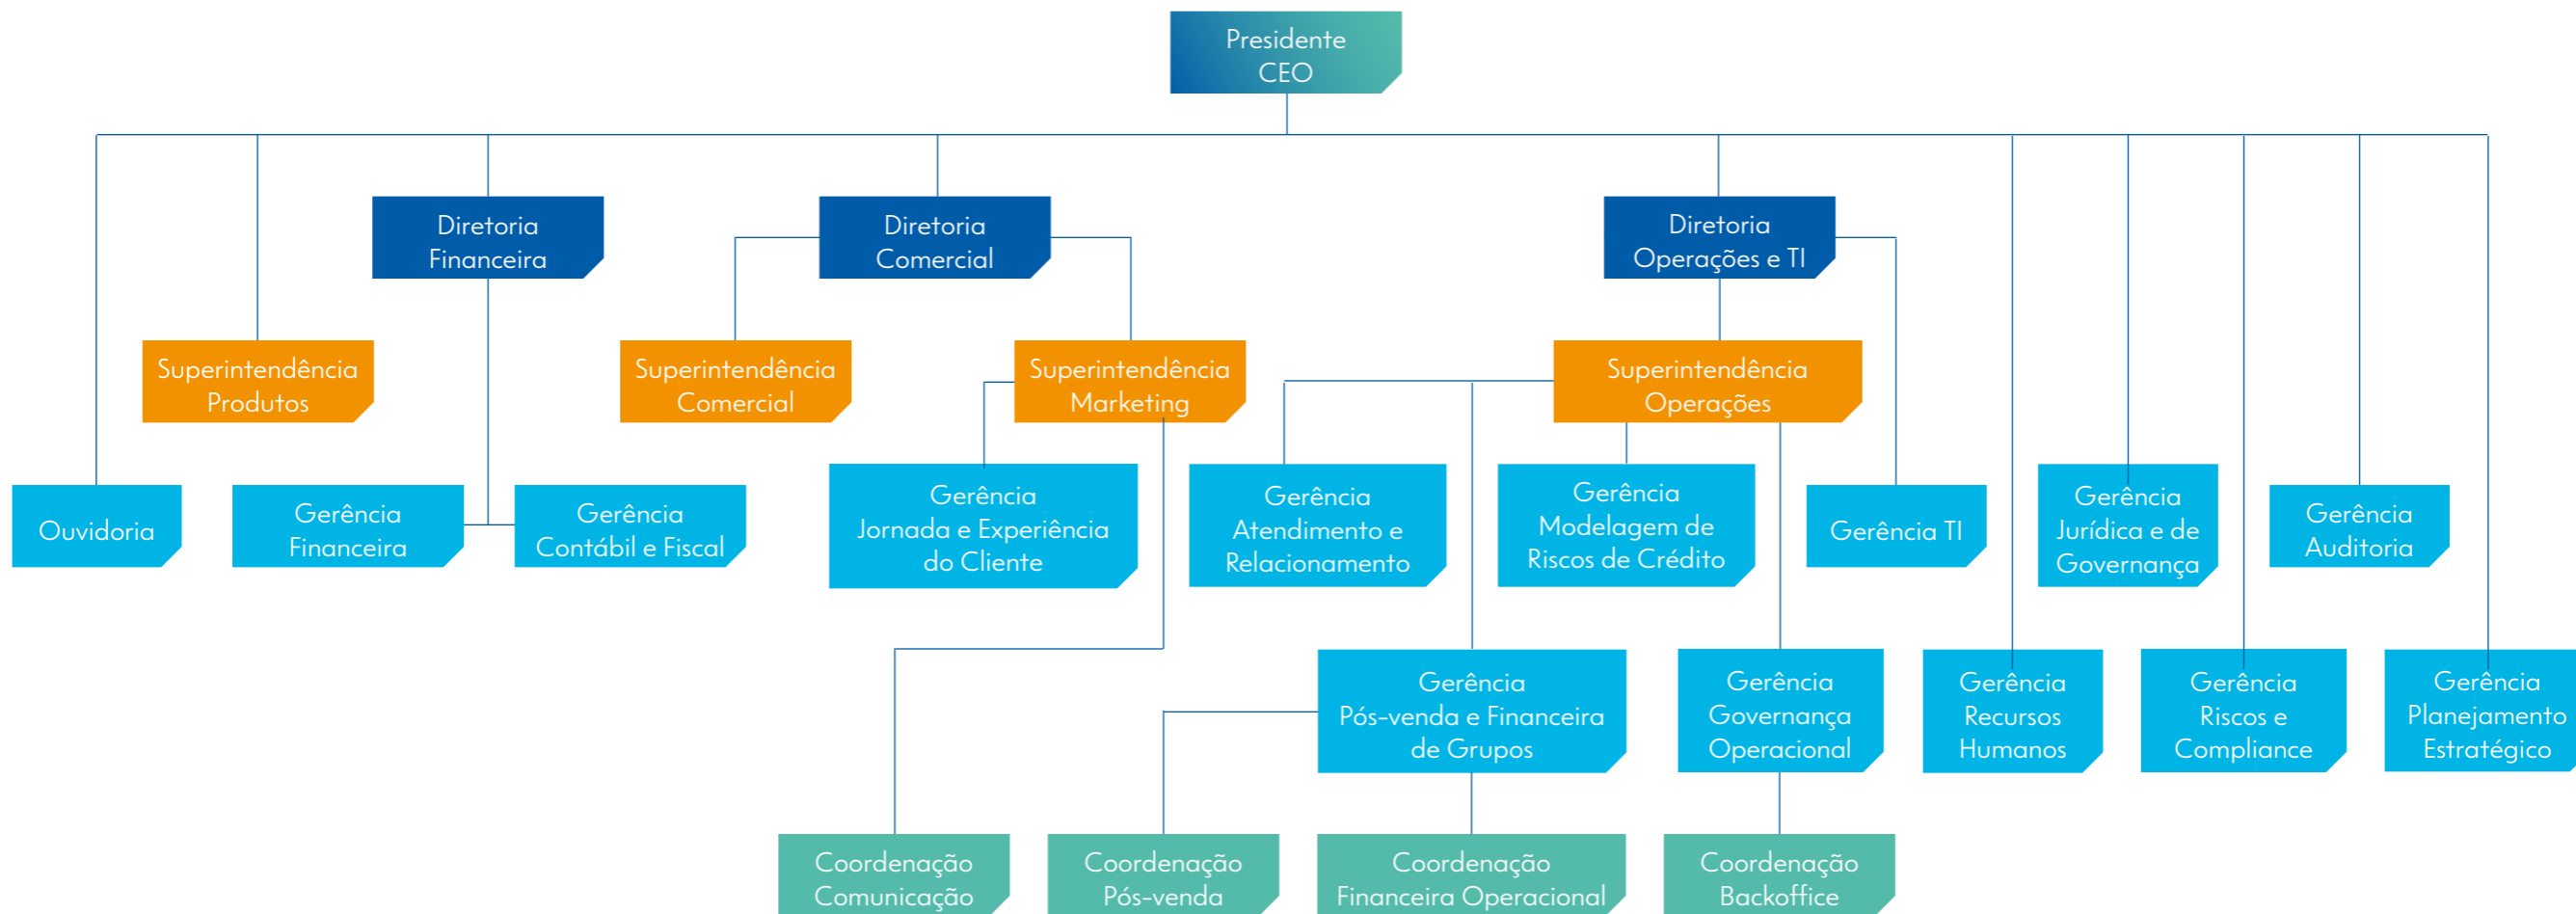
Presidente
CEO

Diretoria
Financeira

Diretoria
Comercial

Diretoria
Operações e TI

Superintendência
Produtos

Superintendência
Comercial

Superintendência
Marketing

Superintendência
Operações

Ouvidoria

Gerência
Financeira

Gerência
Contábil e Fiscal

Gerência
Jornada e Experiência
do Cliente

Gerência
Atendimento e
Relacionamento

Gerência
Modelagem de
Riscos de Crédito

Gerência TI

Gerência
Jurídica e de
Governança

Gerência
Auditoria

Gerência
Pós-venda e Financeira
de Grupos

Gerência
Governança
Operacional

Gerência
Recursos
Humanos

Gerência
Riscos e
Compliance

Gerência
Planejamento
Estratégico

Coordenação
Comunicação

Coordenação
Pós-venda

Coordenação
Financeira Operacional

Coordenação
Backoffice